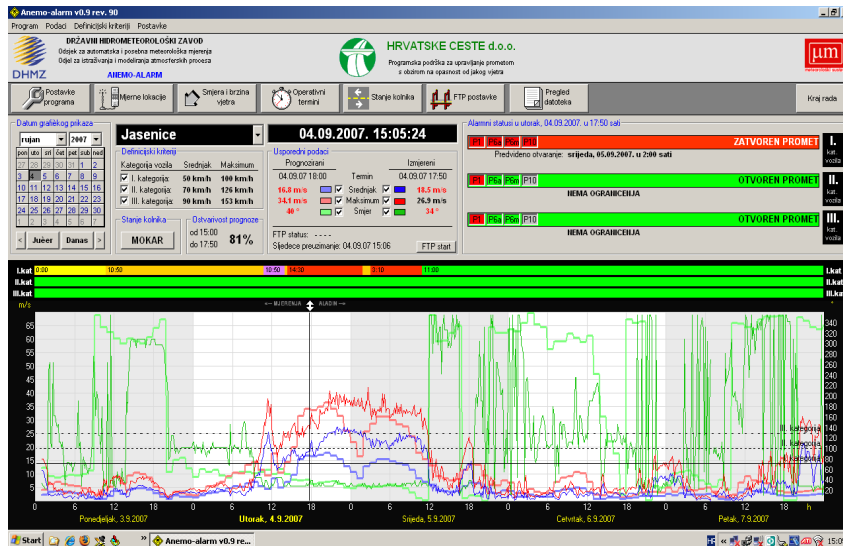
Anemo-alarm v0.9 rev. 90

Program Podaci Definicijski kriteriji Postavke

DRŽAVNI HIDROMETEOROLOŠKI ZAVOD
Odjek za automatske i posebna meteorološka mjerenja
Odjel za istraživanja i modeliranja atmosferskih procesa
ANEMO-ALARM
DHMZ

HRVATSKE CESTE d.o.o.
Programska podrška za upravljanje prometom s obzirom na opasnost od jakog vjetra

Postavke programa | Mjerne lokacije | Smjera i brzina vjetra | Operativni termini | Stanje kolnika | FTP postavke | Pregled datoteka | Kraj rada

Datum grafičkog prikaza
rujan 2007

| pon | uto | sri | čet | pet | sub | ned |
|---|---|---|---|---|---|---|
| 27 | 28 | 29 | 30 | 31 | 1 | 2 |
| 3 | 4 | 5 | 6 | 7 | 8 | 9 |
| 10 | 11 | 12 | 13 | 14 | 15 | 16 |
| 17 | 18 | 19 | 20 | 21 | 22 | 23 |
| 24 | 25 | 26 | 27 | 28 | 29 | 30 |
| 1 | 2 | 3 | 4 | 5 | 6 | 7 |

< Jučer Danas >

Jasenice

04.09.2007. 15:05:24

Definicijski kriteriji
| Kategorija vozila | Srednjak | Maksimum |
|---|---|---|
| I. kategorija: | 50 km/h | 100 km/h |
| II. kategorija: | 70 km/h | 126 km/h |
| III. kategorija: | 90 km/h | 153 km/h |

Stanje kolnika
MOKAR

Ostvarivost prognoze
od 15:00
do 17:50
81%

Usporedni podaci
Prognozirani | Termin | Izmjereni
04.09.07 18:00 | | 04.09.07 17:50
16.8 m/s | Srednjak | 18.5 m/s
34.1 m/s | Maksimum | 26.9 m/s
40 ° | Smjer | 34 °

FTP status: - - - -
Sljedeće preuzimanje: 04.09.07 15:06
FTP start

Alarmni statusi u utorak, 04.09.2007. u 17:50 sati
P1 P5a P5m P10 ZATVOREN PROMET
Predviđeno otvaranje: srijeda, 05.09.2007. u 2:00 sati
I. kat. vozila
P1 P5a P5m P10 OTVOREN PROMET
NEMA OGRANIČENJA
II. kat. vozila
P1 P5a P5m P10 OTVOREN PROMET
NEMA OGRANIČENJA
III. kat. vozila

I.kat 0:00 10:50 10:50 14:30 3:10 11:00 I.kat
II.kat II.kat
III.kat III.kat
m/s ← MJERENJA ALADIN → °
65 60 55 50 45 40 35 30 25 20 15 10 5
340 320 300 280 260 240 220 200 180 160 140 120 100 80 60 40 20
III. kategorija
II. kategorija
I. kategorija
0 6 12 18 0 6 12 18 0 6 12 18 0 6 12 18 0 6 12 18 h
Ponedjeljak, 3.9.2007 Utorak, 4.9.2007 Srijeda, 5.9.2007 Četvrtak, 6.9.2007 Petak, 7.9.2007

Start Anemo-alarm v0.9 re... 15:05